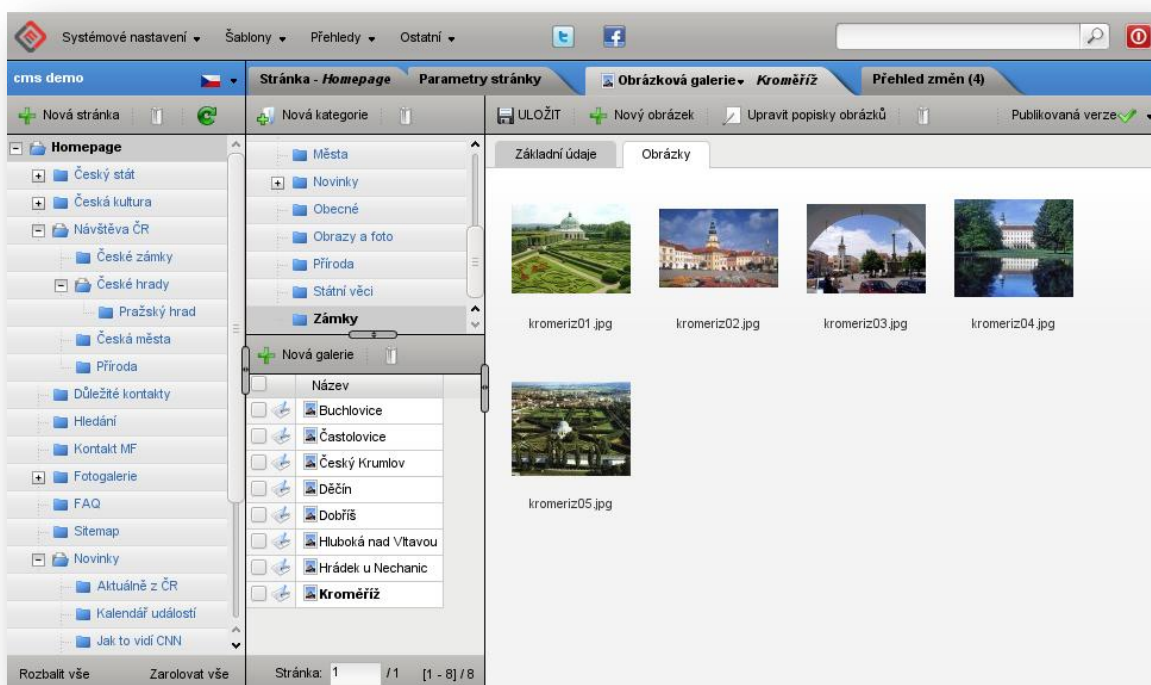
Systémové nastavení ▾ Šablony ▾ Přehledy ▾ Ostatní ▾

cms demo

Stránka - *Homepage* Parametry stránky Obrázková galerie ▾ *Kroměříž* Přehled změn (4)

Nová stránka

Nová kategorie

ULOŽIT Nový obrázek Upravit popisky obrázků Publikovaná verze

Homepage
Český stát
Česká kultura
Návštěva ČR
České zámky
České hrady
Pražský hrad
Česká města
Příroda
Důležité kontakty
Hledání
Kontakt MF
Fotogalerie
FAQ
Sitemap
Novinky
Aktuálně z ČR
Kalendář událostí
Jak to vidí CNN

Rozbalit vše Zarolovat vše

Města
Novinky
Obecné
Obrazy a foto
Příroda
Státní věci
Zámky

Nová galerie

Název
Buchlovice
Častolovice
Český Krumlov
Děčín
Dobříš
Hluboká nad Vltavou
Hrádek u Nechanic
Kroměříž

Stránka: 1 /1 [1 - 8] / 8

Základní údaje Obrázky

kromeriz01.jpg kromeriz02.jpg kromeriz03.jpg kromeriz04.jpg

kromeriz05.jpg